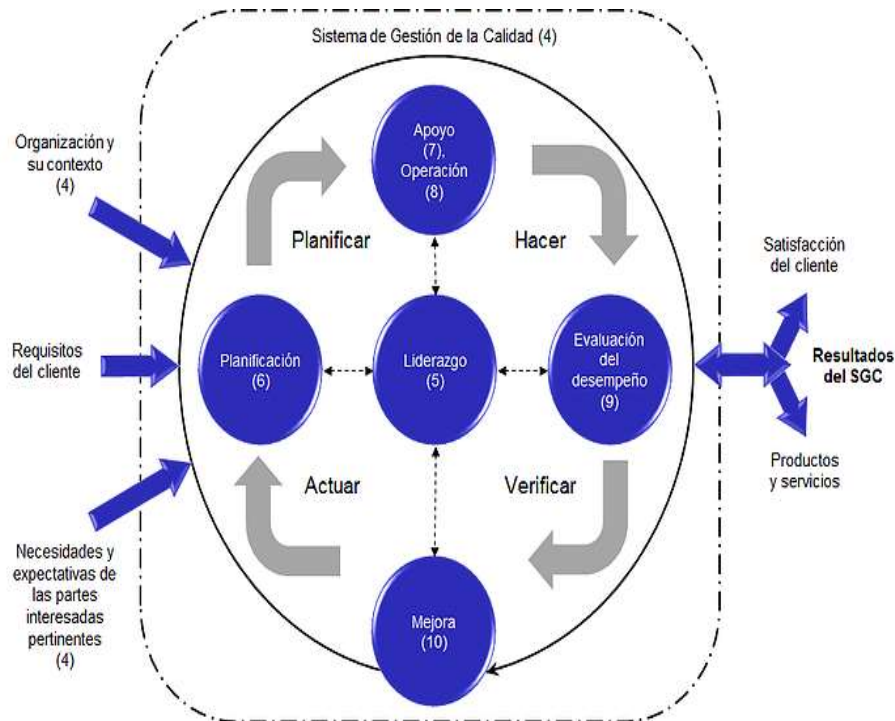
Sistema de Gestión de la Calidad (4)

Organización y su contexto (4)

Requisitos del cliente

Necesidades y expectativas de las partes interesadas pertinentes (4)

Apoyo (7), Operación (8)

Planificar

Hacer

Planificación (6)

Liderazgo (5)

Evaluación del desempeño (9)

Actuar

Verificar

Mejora (10)

Satisfacción del cliente

Resultados del SGC

Productos y servicios